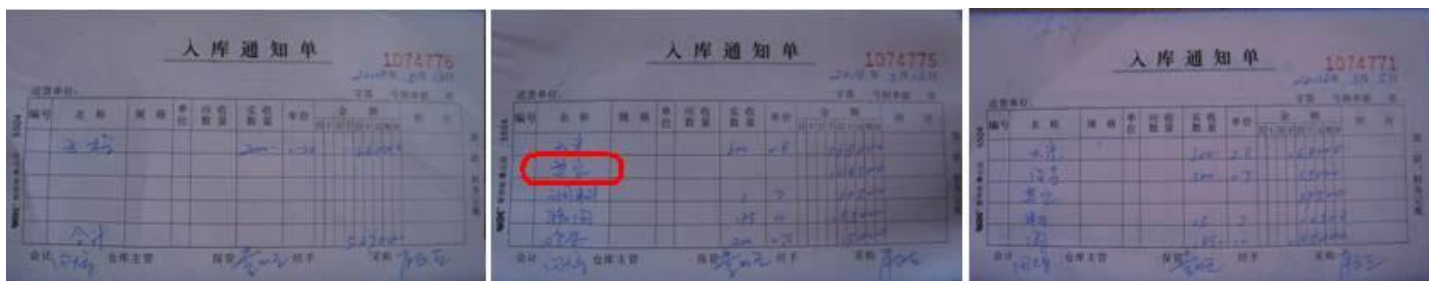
入库通知单
1074776
送货单位：
编号 名称 规格 单位 应收数量 实收数量 单价 金额 附注
会计 仓库主管 保管 经手 采购

入库通知单
1074775
送货单位：
编号 名称 规格 单位 应收数量 实收数量 单价 金额 附注
会计 仓库主管 保管 经手 采购

入库通知单
1074771
送货单位：
编号 名称 规格 单位 应收数量 实收数量 单价 金额 附注
会计 仓库主管 保管 经手 采购